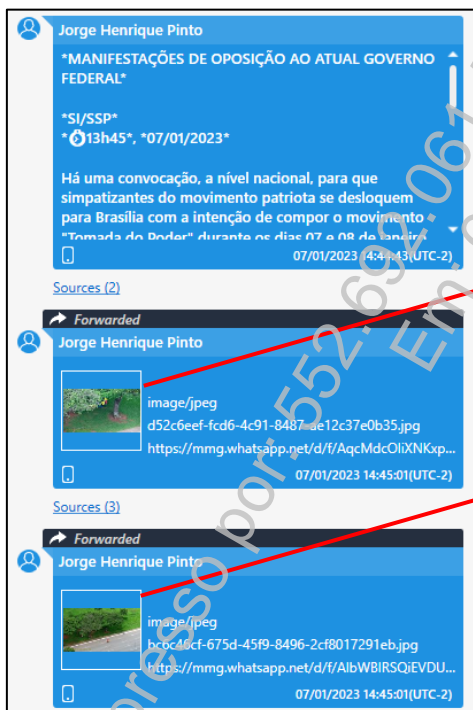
Jorge Henrique Pinto

*MANIFESTAÇÕES DE OPOSIÇÃO AO ATUAL GOVERNO FEDERAL*

*SI/SSP*
*🕒13h45*, *07/01/2023*

Há uma convocação, a nível nacional, para que simpatizantes do movimento patriota se desloquem para Brasília com a intenção de compor o movimento "Tomada do Poder" durante os dias 07 e 08 de janeiro

07/01/2023 14:44:43(UTC-2)

Sources (2)

Forwarded

Jorge Henrique Pinto

image/jpeg
d52c6eef-fcd6-4c91-8487-ae12c37e0b35.jpg
https://mmg.whatsapp.net/d/f/AqcMdcOliXNKxp...

07/01/2023 14:45:01(UTC-2)

Sources (3)

Forwarded

Jorge Henrique Pinto

image/jpeg
bcbc40cf-675d-45f9-8496-2cf8017291eb.jpg
https://mmg.whatsapp.net/d/f/AlbWBIRSQiEVDU...

07/01/2023 14:45:01(UTC-2)

Impresso por: 552.692.061 Em: